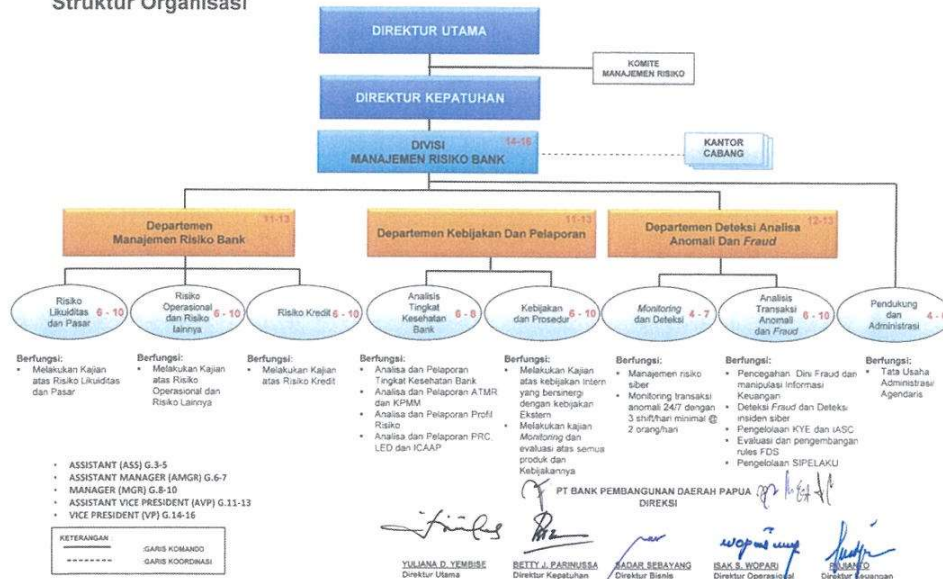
Struktur Organisasi

DIREKTUR UTAMA

KOMITE MANAJEMEN RISIKO

DIREKTUR KEPATUHAN

DIVISI MANAJEMEN RISIKO BANK 14-16

KANTOR CABANG

Departemen Manajemen Risiko Bank 11-13

Departemen Kebijakan Dan Pelaporan 11-13

Departemen Deteksi Analisa Anomali Dan *Fraud* 12-13

Risiko Likuiditas dan Pasar 6 - 10

Risiko Operasional dan Risiko lainnya 6 - 10

Risiko Kredit 6 - 10

Analisis Tingkat Kesehatan Bank 6 - 8

Kebijakan dan Prosedur 6 - 10

*Monitoring* dan Deteksi 4 - 7

Analisis Transaksi Anomali dan *Fraud* 6 - 10

Pendukung dan Administrasi 4 - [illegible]

Berfungsi:
• Melakukan Kajian atas Risiko Likuiditas dan Pasar

Berfungsi:
• Melakukan Kajian atas Risiko Operasional dan Risiko Lainnya

Berfungsi:
• Melakukan Kajian atas Risiko Kredit

Berfungsi:
• Analisa dan Pelaporan Tingkat Kesehatan Bank
• Analisa dan Pelaporan ATMR dan KPMM
• Analisa dan Pelaporan Profil Risiko
• Analisa dan Pelaporan PRC, LED dan ICAAP

Berfungsi:
• Melakukan Kajian atas kebijakan intern yang bersinergi dengan kebijakan Ekstern
• Melakukan kajian *Monitoring* dan evaluasi atas semua produk dan Kebijakannya

Berfungsi:
• Manajemen risiko siber
• Monitoring transaksi anomali 24/7 dengan 3 shift/hari minimal @ 2 orang/hari

Berfungsi:
• Pencegahan Dini Fraud dan manipulasi Informasi Keuangan
• Deteksi *Fraud* dan Deteksi insiden siber
• Pengelolaan KYE dan IASC
• Evaluasi dan pengembangan rules FDS
• Pengelolaan SIPELAKU

Berfungsi:
• Tata Usaha Administrasi Agendaris

• ASSISTANT (ASS) G.3-5
• ASSISTANT MANAGER (AMGR) G.6-7
• MANAGER (MGR) G.8-10
• ASSISTANT VICE PRESIDENT (AVP) G.11-13
• VICE PRESIDENT (VP) G.14-16

KETERANGAN
GARIS KOMANDO
GARIS KOORDINASI

PT BANK PEMBANGUNAN DAERAH PAPUA
DIREKSI

YULIANA D. YEMBISE
Direktur Utama

BETTY J. PARINUSSA
Direktur Kepatuhan

BADAR SEBAYANG
Direktur Bisnis

ISAK S. WOPARI
Direktur Operasional

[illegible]ANTO
Direktur Keuangan